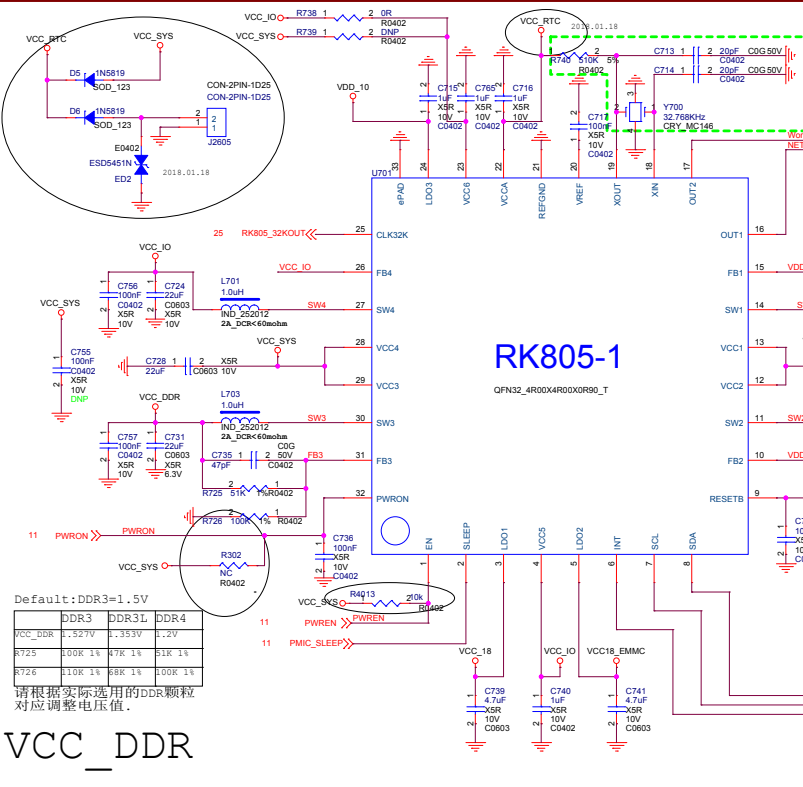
VCC_IO R738 1 2 0R R0402
VCC_SYS R739 1 2 DNP R0402
VCC_RTC 2018.01.18
VCC_RTC VCC_SYS
D5 1N5819 SOD_123
CON-2PIN-1D25 CON-2PIN-1D25
D6 1N5819 SOD_123
2 1 J2605
E0402 ESD5451N ED2
2018.01.18
VDD_10
C715 1uF X5R 10V C0402
C765 1uF X5R 10V C0402
C716 1uF X5R 10V C0402
R740 510K 5% R0402
C713 1 2 20pF C0G 50V C0402
C714 1 2 20pF C0G 50V C0402
C717 100nF X5R 10V C0402
Y700 32.768KHz CRY_MC146
U701
33 24 23 22 21 20 19 18 17
ePAD LDO3 VCC6 VCCA REFGND VREF XOUT XIN OUT2
25 RK805_32KOUT 25 CLK32K
VCC_IO
VCC_IO 26 FB4
C756 100nF C0402 X5R 10V
C724 22uF C0603 X5R 10V
L701 1.0uH IND_252012 2A_DCR<60mohm
SW4 27 SW4
VCC_SYS
C755 100nF C0402 X5R 10V DNP
VCC_SYS 28 VCC4
C728 22uF 1 2 X5R C0603 10V 29 VCC3
VCC_DDR
L703 1.0uH IND_252012 2A_DCR<60mohm
SW3 30 SW3
C757 100nF C0402 X5R 10V
C731 22uF C0603 X5R 6.3V
C735 47pF C0G 50V C0402
FB3 31 FB3
R725 51K 1% R0402
R726 100K 1% R0402
32 PWRON
11 PWRON PWRON
VCC_SYS
R302 NC R0402
C736 100nF X5R 10V C0402
RK805-1
QFN32_4R00X4R00X0R90_T
OUT1 16
FB1 15 VDD
SW1 14 S
VCC1 13
VCC2 12
SW2 11 SW2
FB2 10 VDD
RESETB 9
EN SLEEP LDO1 VCC5 LDO2 INT SCL SDA
1 2 3 4 5 6 7 8
VCC_SYS R4013 10k R0402
11 PWREN PWREN
11 PMIC_SLEEP
VCC_18 VCC_IO VCC18_EMMC
C739 4.7uF X5R 10V C0603
C740 1uF X5R 10V C0402
C741 4.7uF X5R 10V C0603
Default:DDR3=1.5V

| | DDR3 | DDR3L | DDR4 |
|---|---|---|---|
| VCC_DDR | 1.527V | 1.353V | 1.2V |
| R725 | 100K 1% | 47K 1% | 51K 1% |
| R726 | 110K 1% | 68K 1% | 100K 1% |

请根据实际选用的DDR颗粒对应调整电压值.
VCC_DDR